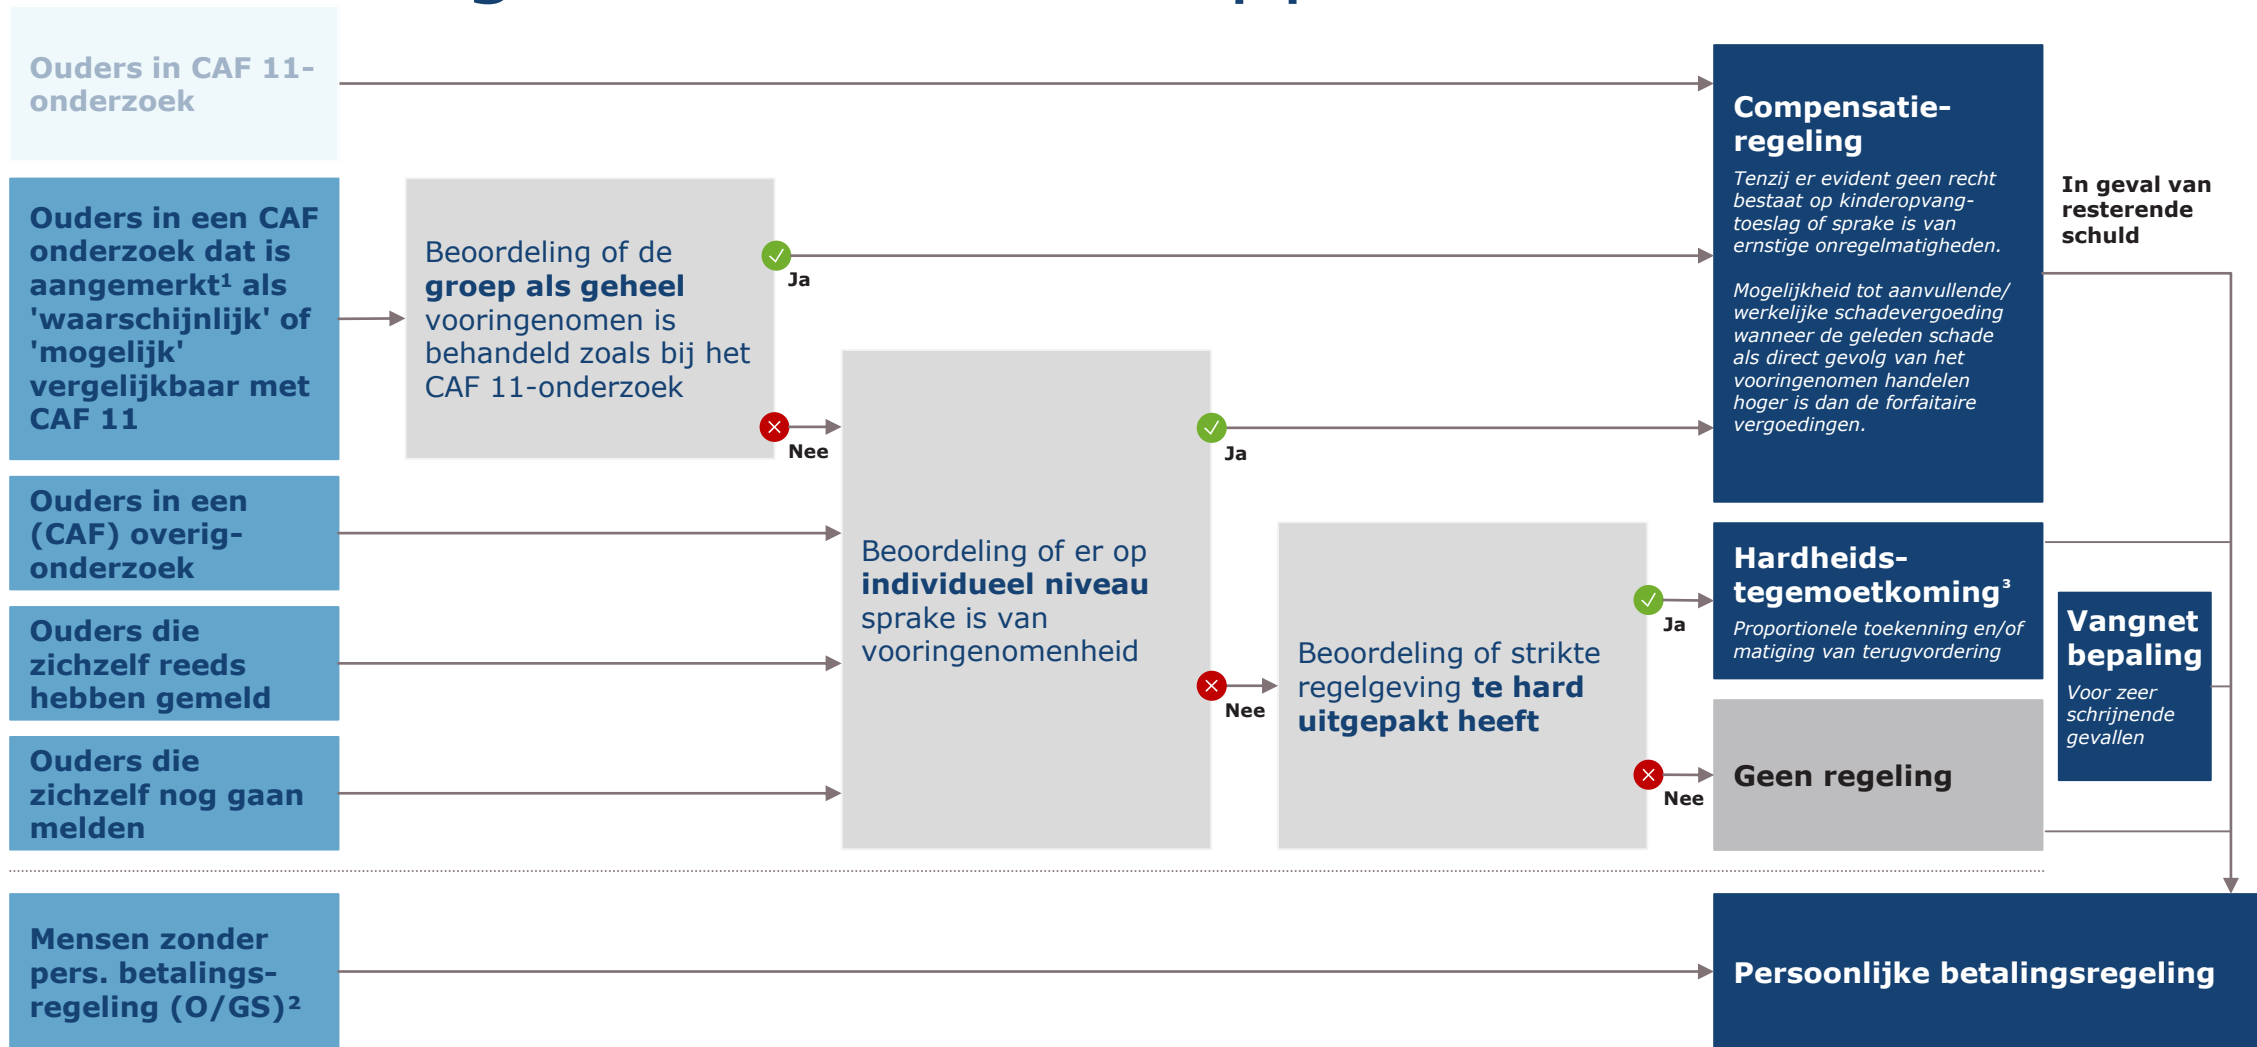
Ouders in CAF 11-onderzoek

Ouders in een CAF onderzoek dat is aangemerkt¹ als 'waarschijnlijk' of 'mogelijk' vergelijkbaar met CAF 11

Ouders in een (CAF) overig-onderzoek

Ouders die zichzelf reeds hebben gemeld

Ouders die zichzelf nog gaan melden

Mensen zonder pers. betalingsregeling (O/GS)²

Beoordeling of de **groep als geheel** vooringenomen is behandeld zoals bij het CAF 11-onderzoek

Ja

Nee

Beoordeling of er op **individueel niveau** sprake is van vooringenomenheid

Ja

Nee

Beoordeling of strikte regelgeving **te hard uitgepakt heeft**

Ja

Nee

Compensatie-regeling

*Tenzij er evident geen recht bestaat op kinderopvangtoeslag of sprake is van ernstige onregelmatigheden.*

*Mogelijkheid tot aanvullende/ werkelijke schadevergoeding wanneer de geleden schade als direct gevolg van het vooringenomen handelen hoger is dan de forfaitaire vergoedingen.*

Hardheids-tegemoetkoming³

*Proportionele toekenning en/of matiging van terugvordering*

Geen regeling

In geval van resterende schuld

Vangnet bepaling

*Voor zeer schrijnende gevallen*

Persoonlijke betalingsregeling